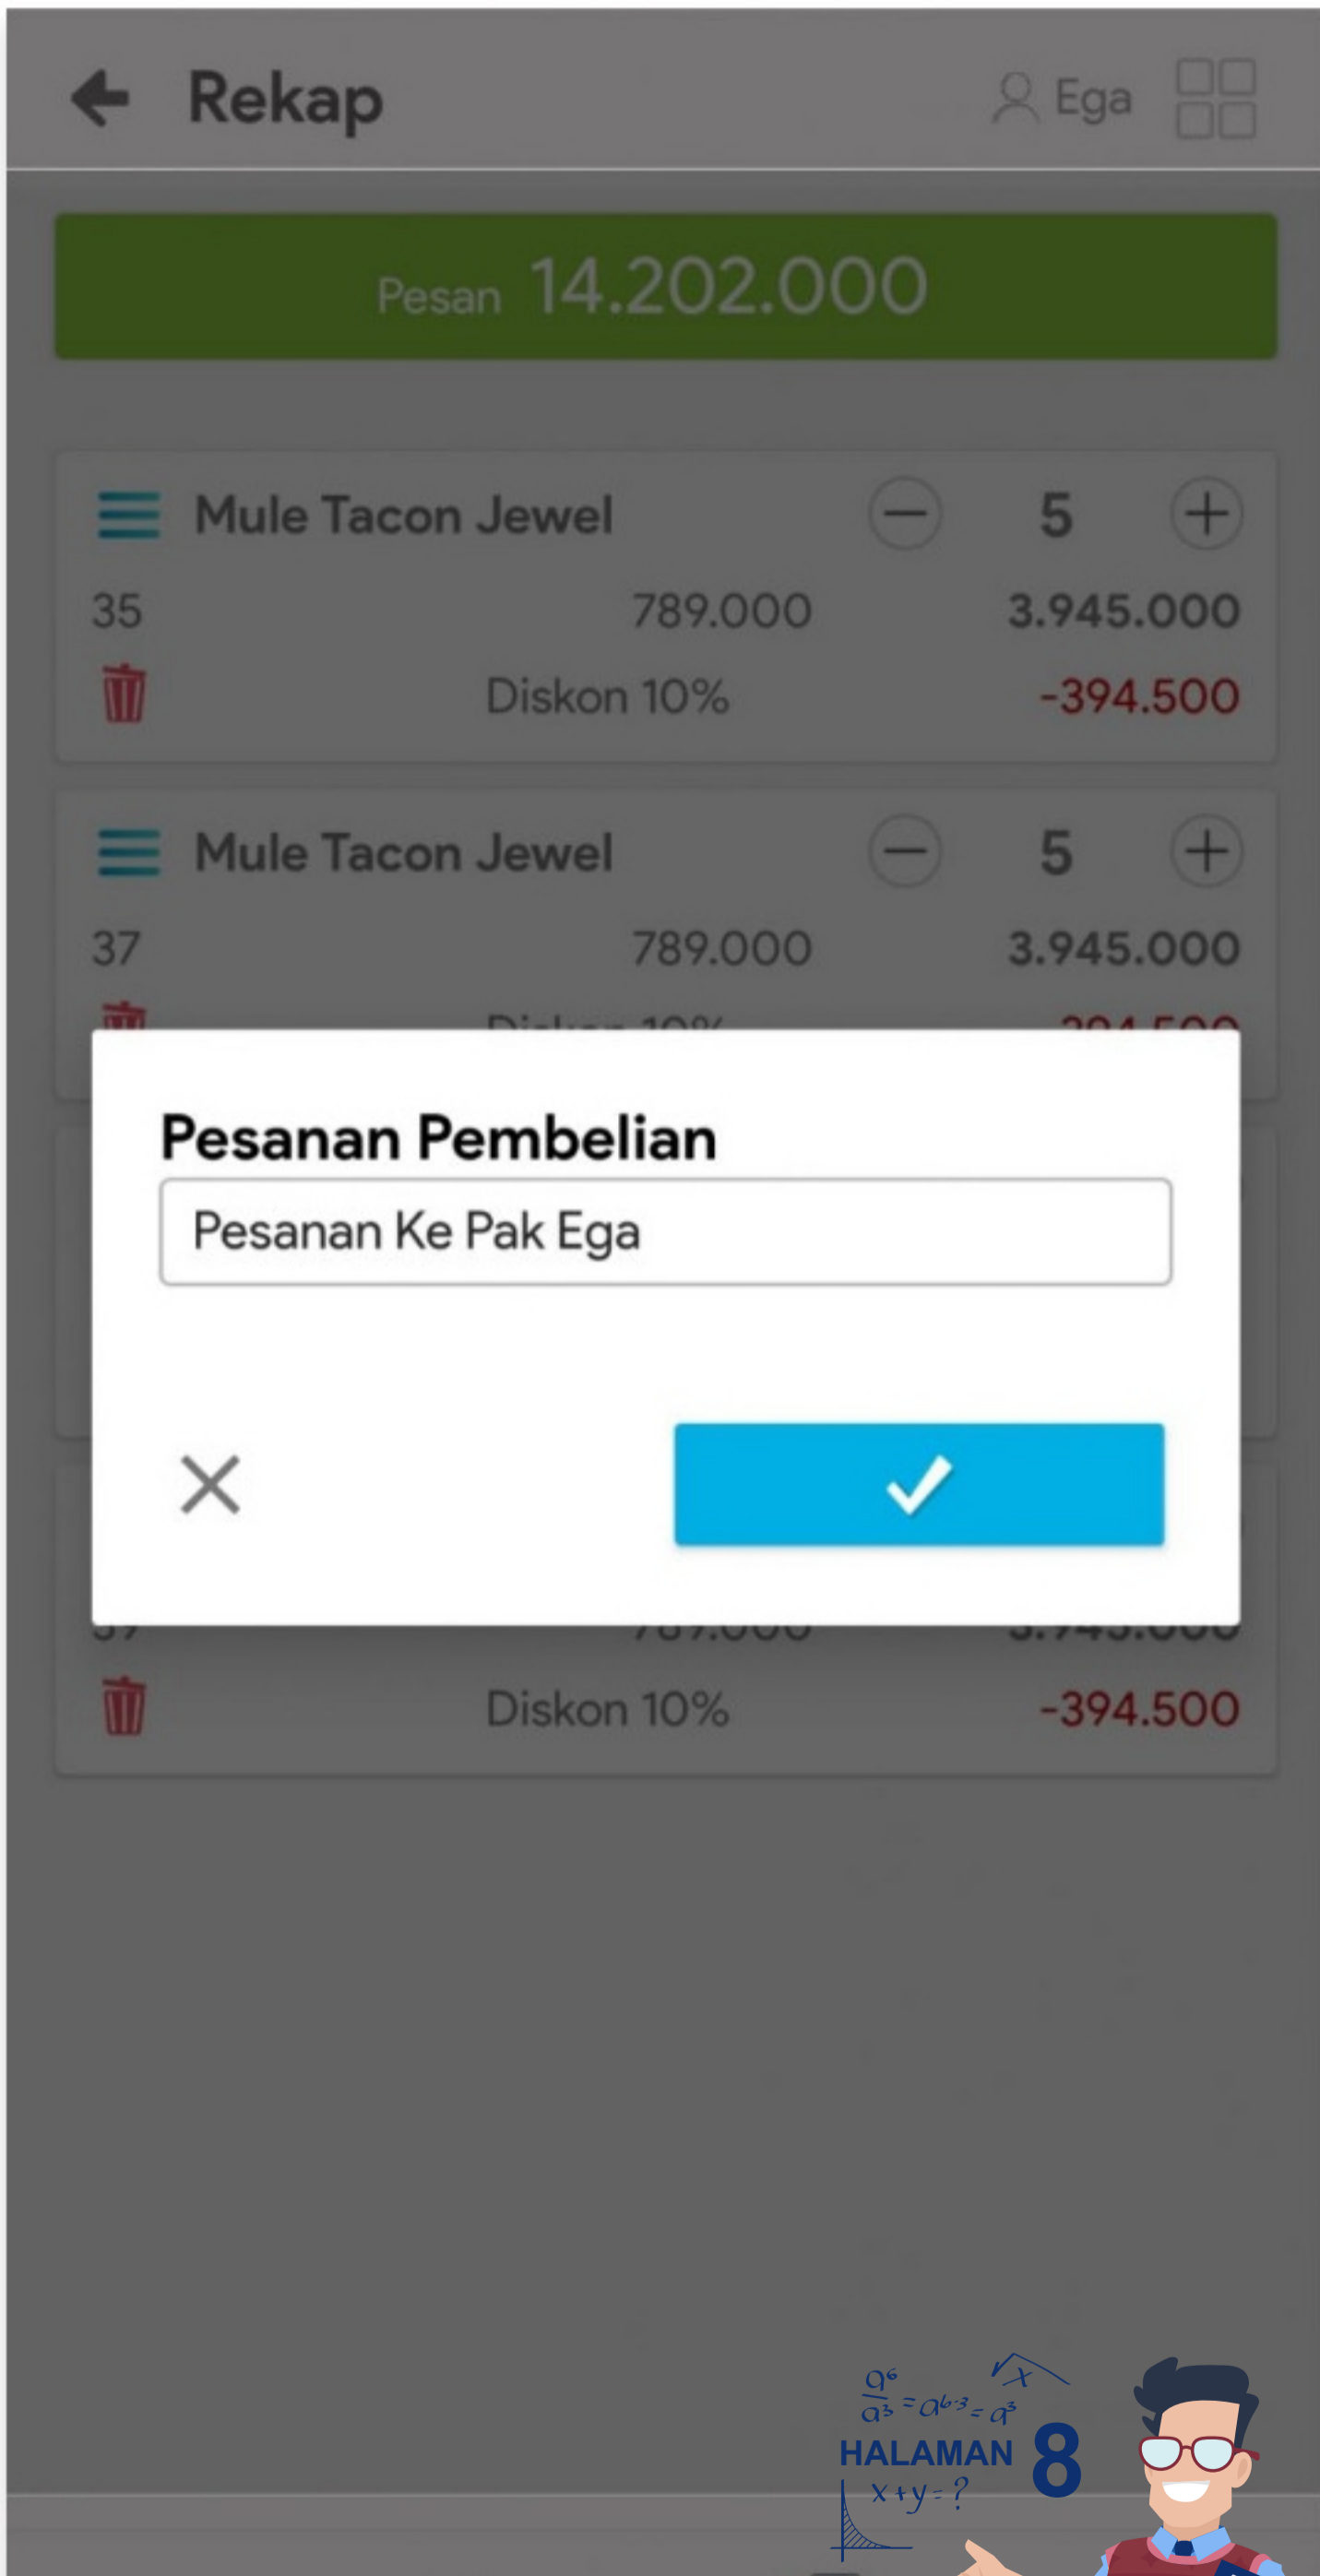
Rekap

Ega

Pesan 14.202.000

Mule Tacon Jewel 5

35 789.000 3.945.000

Diskon 10% -394.500

Mule Tacon Jewel 5

37 789.000 3.945.000

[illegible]

Pesanan Pembelian

Pesanan Ke Pak Ega

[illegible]

Diskon 10% -394.500

$\frac{a^6}{a^3}=a^{6-3}=a^3$

$\sqrt{x}$

HALAMAN 8

$x+y=?$